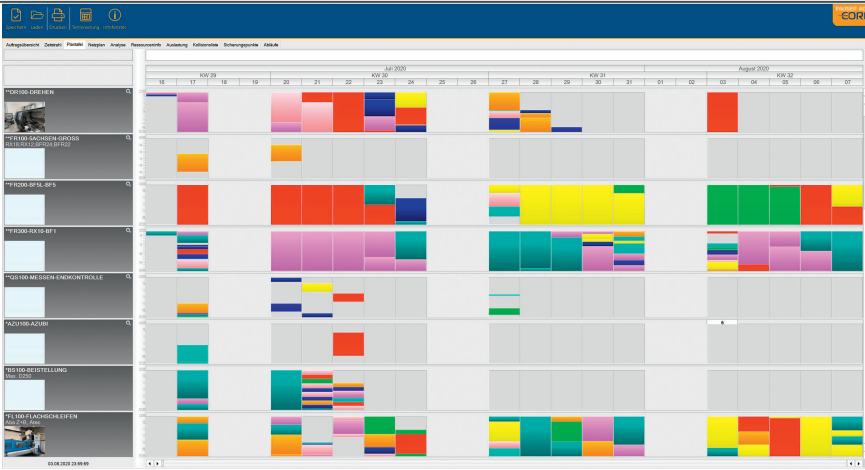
Speichern Laden Drucken Terminierung Info/Hilfe

Auftragsübersicht Zeitstrahl Plantafel Netzplan Analyse Ressourceninfo Auslastung Kollisionsliste Sicherungspunkte Abläufe

Juli 2020 | August 2020
KW 29 | KW 30 | KW 31 | KW 32
16 17 18 19 20 21 22 23 24 25 26 27 28 29 30 31 01 02 03 04 05 06 07

**DR100-DREHEN
**FR100-SACHSEN-GROSS
RX18,RX12,BFR24,BFR22
**FR200-BF5L-BF5
**FR300-RX10-BF1
**QS100-MESSEN-ENDKONTROLLE
*AZU100-AZUBI
*BS100-BEISTELLUNG
Max. D250
*FL100-FLACHSCHLEIFEN
Abs. Z+B, Abs.

03.08.2020 23:59:59